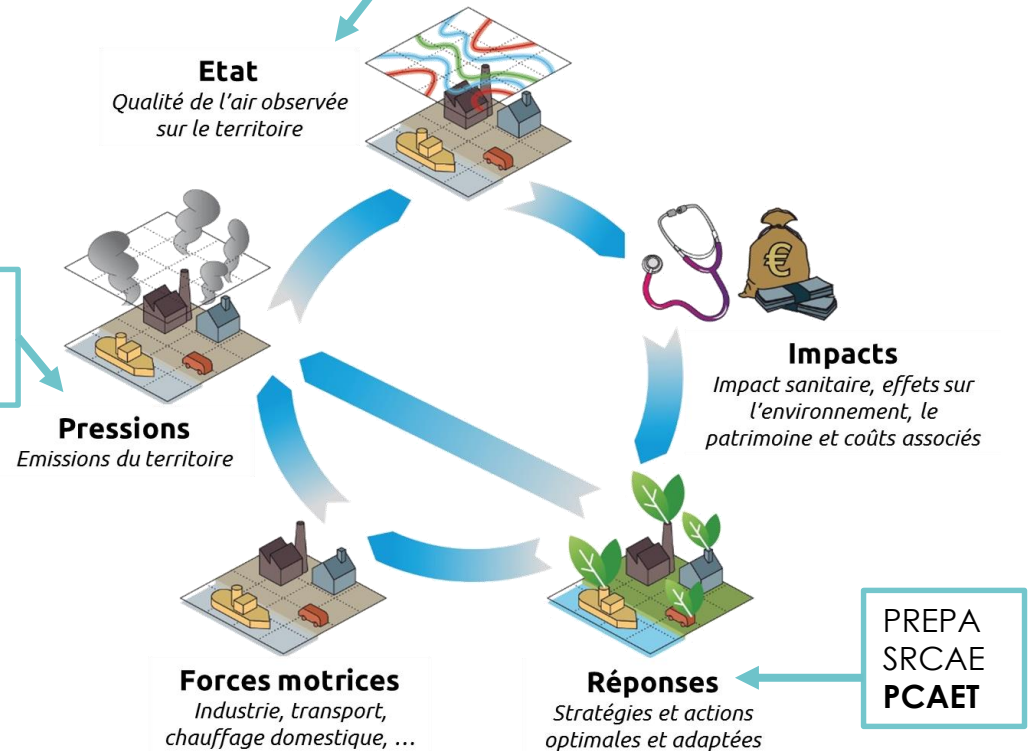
**Etat**
*Qualité de l'air observée sur le territoire*

**Impacts**
*Impact sanitaire, effets sur l'environnement, le patrimoine et coûts associés*

**Pressions**
*Emissions du territoire*

**Forces motrices**
*Industrie, transport, chauffage domestique, …*

**Réponses**
*Stratégies et actions optimales et adaptées*

PREPA
SRCAE
**PCAET**